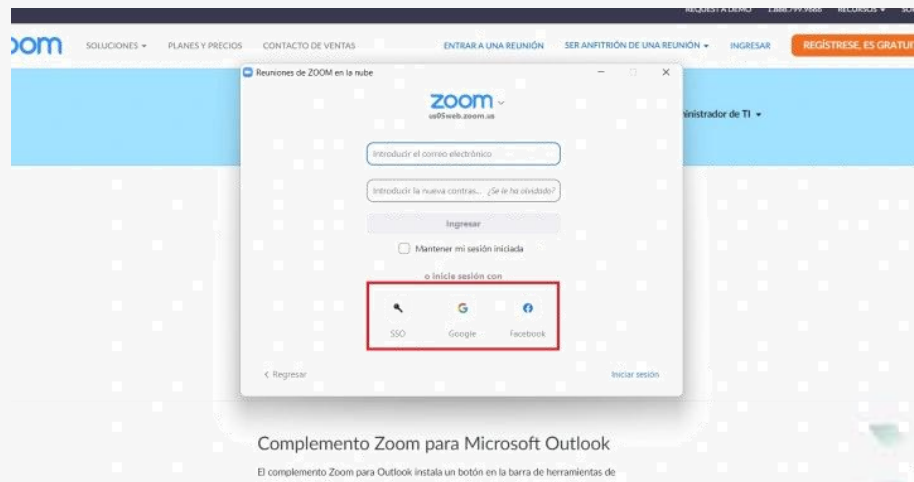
REQUEST A DEMO 1.888.799.9666 RECURSOS SO

zoom SOLUCIONES PLANES Y PRECIOS CONTACTO DE VENTAS ENTRAR A UNA REUNIÓN SER ANFITRIÓN DE UNA REUNIÓN INGRESAR REGÍSTRESE, ES GRATU

Reuniones de ZOOM en la nube

zoom
us05web.zoom.us

Introducir el correo electrónico

Introducir la nueva contras... ¿Se le ha olvidado?

Ingresar

Mantener mi sesión iniciada

o inicie sesión con

SSO Google Facebook

< Regresar Iniciar sesión

inistrador de TI

Complemento Zoom para Microsoft Outlook

El complemento Zoom para Outlook instala un botón en la barra de herramientas de